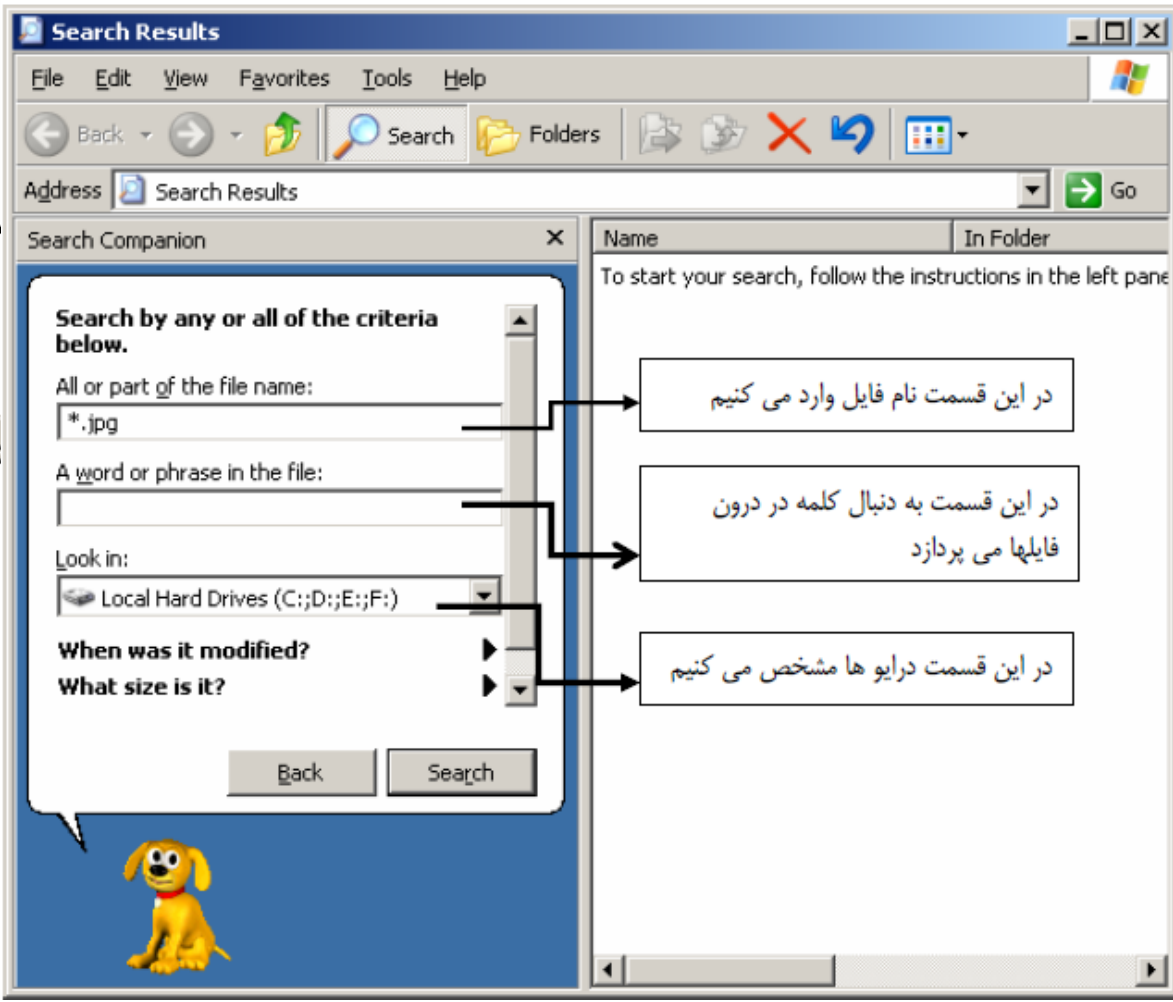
Search Results

File Edit View Favorites Tools Help

Back Search Folders

Address Search Results Go

Search Companion ×

Search by any or all of the criteria below.

All or part of the file name:

*.jpg

A word or phrase in the file:

Look in:

Local Hard Drives (C:;D:;E:;F:)

When was it modified?

What size is it?

Back Search

Name In Folder

To start your search, follow the instructions in the left pane

در این قسمت نام فایل وارد می کنیم

در این قسمت به دنبال کلمه در درون فایلها می پردازد

در این قسمت درایو ها مشخص می کنیم